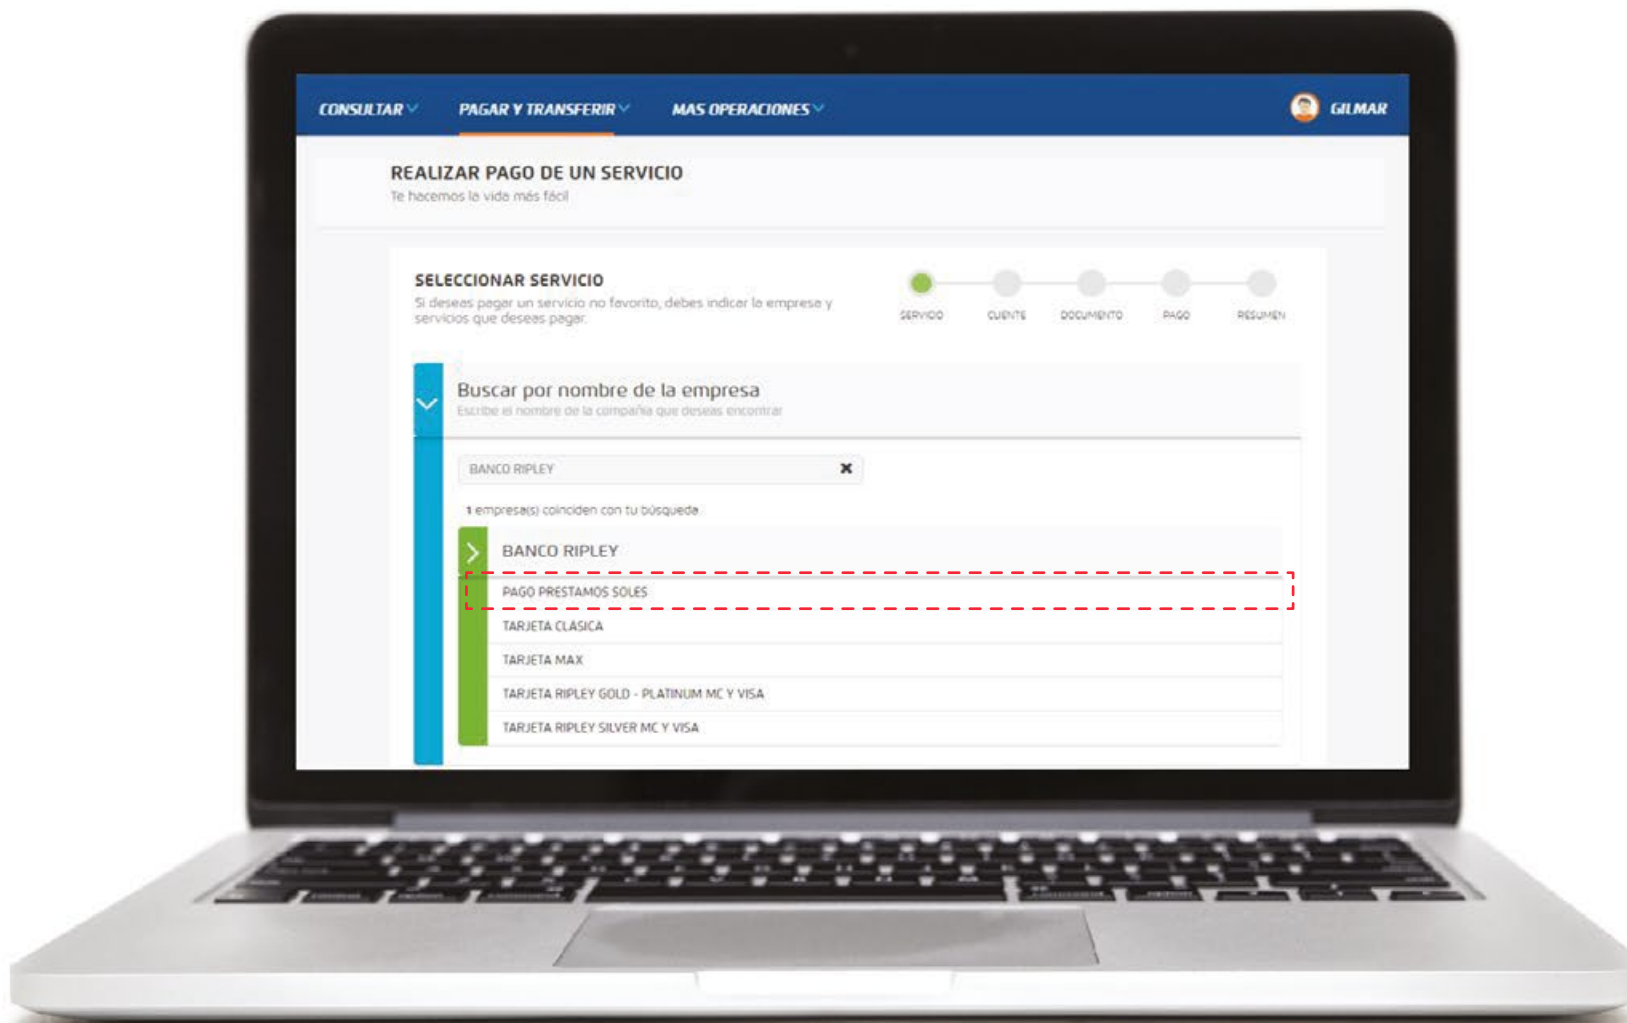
CONSULTAR
PAGAR Y TRANSFERIR
MAS OPERACIONES
GILMAR

REALIZAR PAGO DE UN SERVICIO
Te hacemos la vida más fácil

SELECCIONAR SERVICIO
Si deseas pagar un servicio no favorito, debes indicar la empresa y servicios que deseas pagar.

SERVICIO
CUENTE
DOCUMENTO
PAGO
RESUMEN

Buscar por nombre de la empresa
Escribe el nombre de la compañía que deseas encontrar

BANCO RIPLEY

1 empresa(s) coinciden con tu búsqueda

BANCO RIPLEY
PAGO PRESTAMOS SOLES
TARJETA CLASICA
TARJETA MAX
TARJETA RIPLEY GOLD - PLATINUM MC Y VISA
TARJETA RIPLEY SILVER MC Y VISA